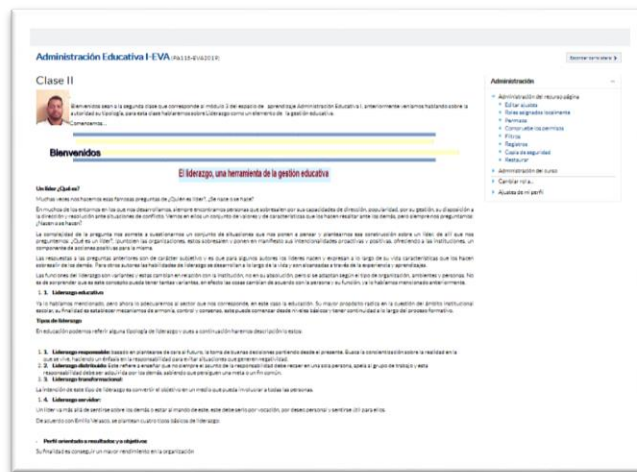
Administración Educativa I-EVA (PA118-EVA2019)

Clase II

Bienvenidos sean a la segunda clase que corresponde al módulo 3 del espacio de aprendizaje Administración Educativa I, anteriormente veníamos hablando sobre la autoridad su tipología, para esta clase hablaremos sobre liderazgo como un elemento de la gestión educativa.
Comencemos...

Bienvenidos

El liderazgo, una herramienta de la gestión educativa

Un líder ¿Qué es?

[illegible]

1. Liderazgo educativo:

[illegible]

Tipos de liderazgo

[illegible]

1. 1. Liderazgo responsable: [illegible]
1. 2. Liderazgo distribuido: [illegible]
1. 3. Liderazgo transformacional:

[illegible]

1. 4. Liderazgo servidor:

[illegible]

De acuerdo con Emilio Velasco, se plantean cuatro tipos básicos de liderazgo:

Perfil orientado a resultados y objetivos

Su finalidad es conseguir un mayor rendimiento en la organización

Administración

Administración del recurso página
Editar ajustes
Roles asignados localmente
Permisos
Comprobar los permisos
Filtros
Registros
Copia de seguridad
Restaurar
Administración del curso
Cambiar rol a...
Ajustes de mi perfil